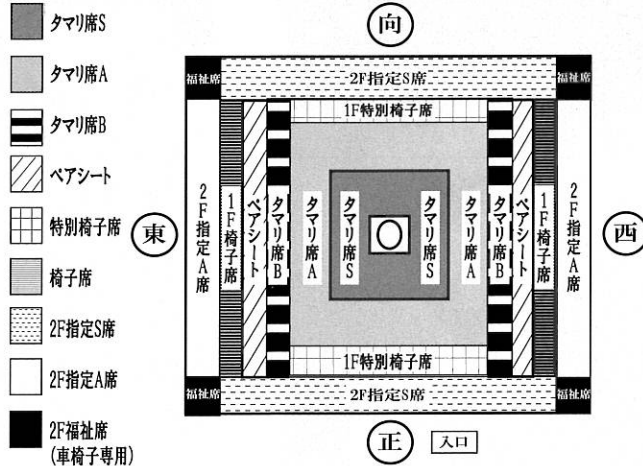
タマリ席S

タマリ席A

タマリ席B

ペアシート

特別椅子席

椅子席

2F指定S席

2F指定A席

2F福祉席
(車椅子専用)

向

福祉席 2F指定S席 福祉席

1F特別椅子席

東

2F指定A席

1F椅子席

ペアシート

タマリ席B

タマリ席A

タマリ席S

O

タマリ席S

タマリ席A

タマリ席B

ペアシート

1F椅子席

2F指定A席

西

1F特別椅子席

福祉席 2F指定S席 福祉席

正 入口